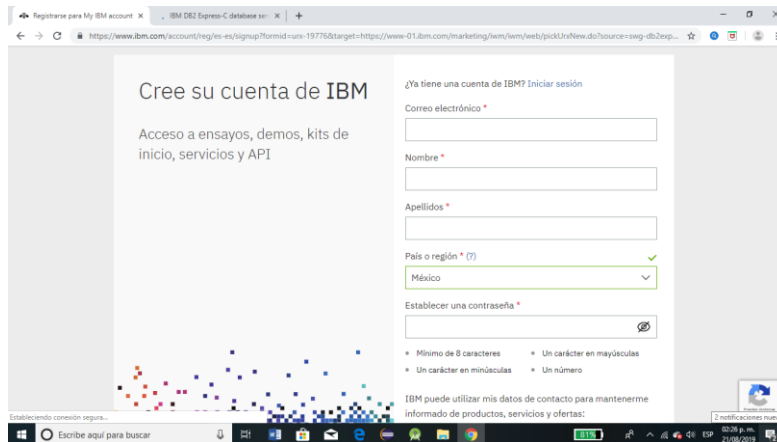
Registrarse para My IBM account ×
IBM DB2 Express-C database ser ×
+

https://www.ibm.com/account/reg/es-es/signup?formid=urx-19776&target=https://www-01.ibm.com/marketing/iwm/iwm/web/pickUrxNew.do?source=swg-db2exp...

Cree su cuenta de IBM

Acceso a ensayos, demos, kits de inicio, servicios y API

¿Ya tiene una cuenta de IBM? Iniciar sesión

Correo electrónico *

Nombre *

Apellidos *

País o región * (?)

México

Establecer una contraseña *

Mínimo de 8 caracteres
Un carácter en mayúsculas
Un carácter en minúsculas
Un número

IBM puede utilizar mis datos de contacto para mantenerme informado de productos, servicios y ofertas:

Estableciendo conexión segura...

2 notificaciones nue

Escribe aquí para buscar

81%

ESP

02:26 p. m.
21/08/2019